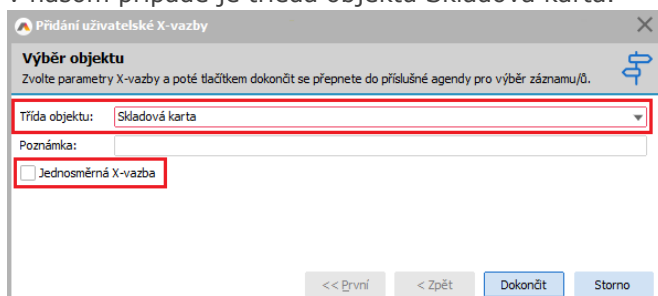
V našem případě je třída objektu Skladová karta.

Přidání uživatelské X-vazby

Výběr objektu
Zvolte parametry X-vazby a poté tlačítkem dokončit se přepnete do příslušné agendy pro výběr záznamu/ů.

Třída objektu: Skladová karta
Poznámka:
Jednosměrná X-vazba

<< První | < Zpět | Dokončit | Storno